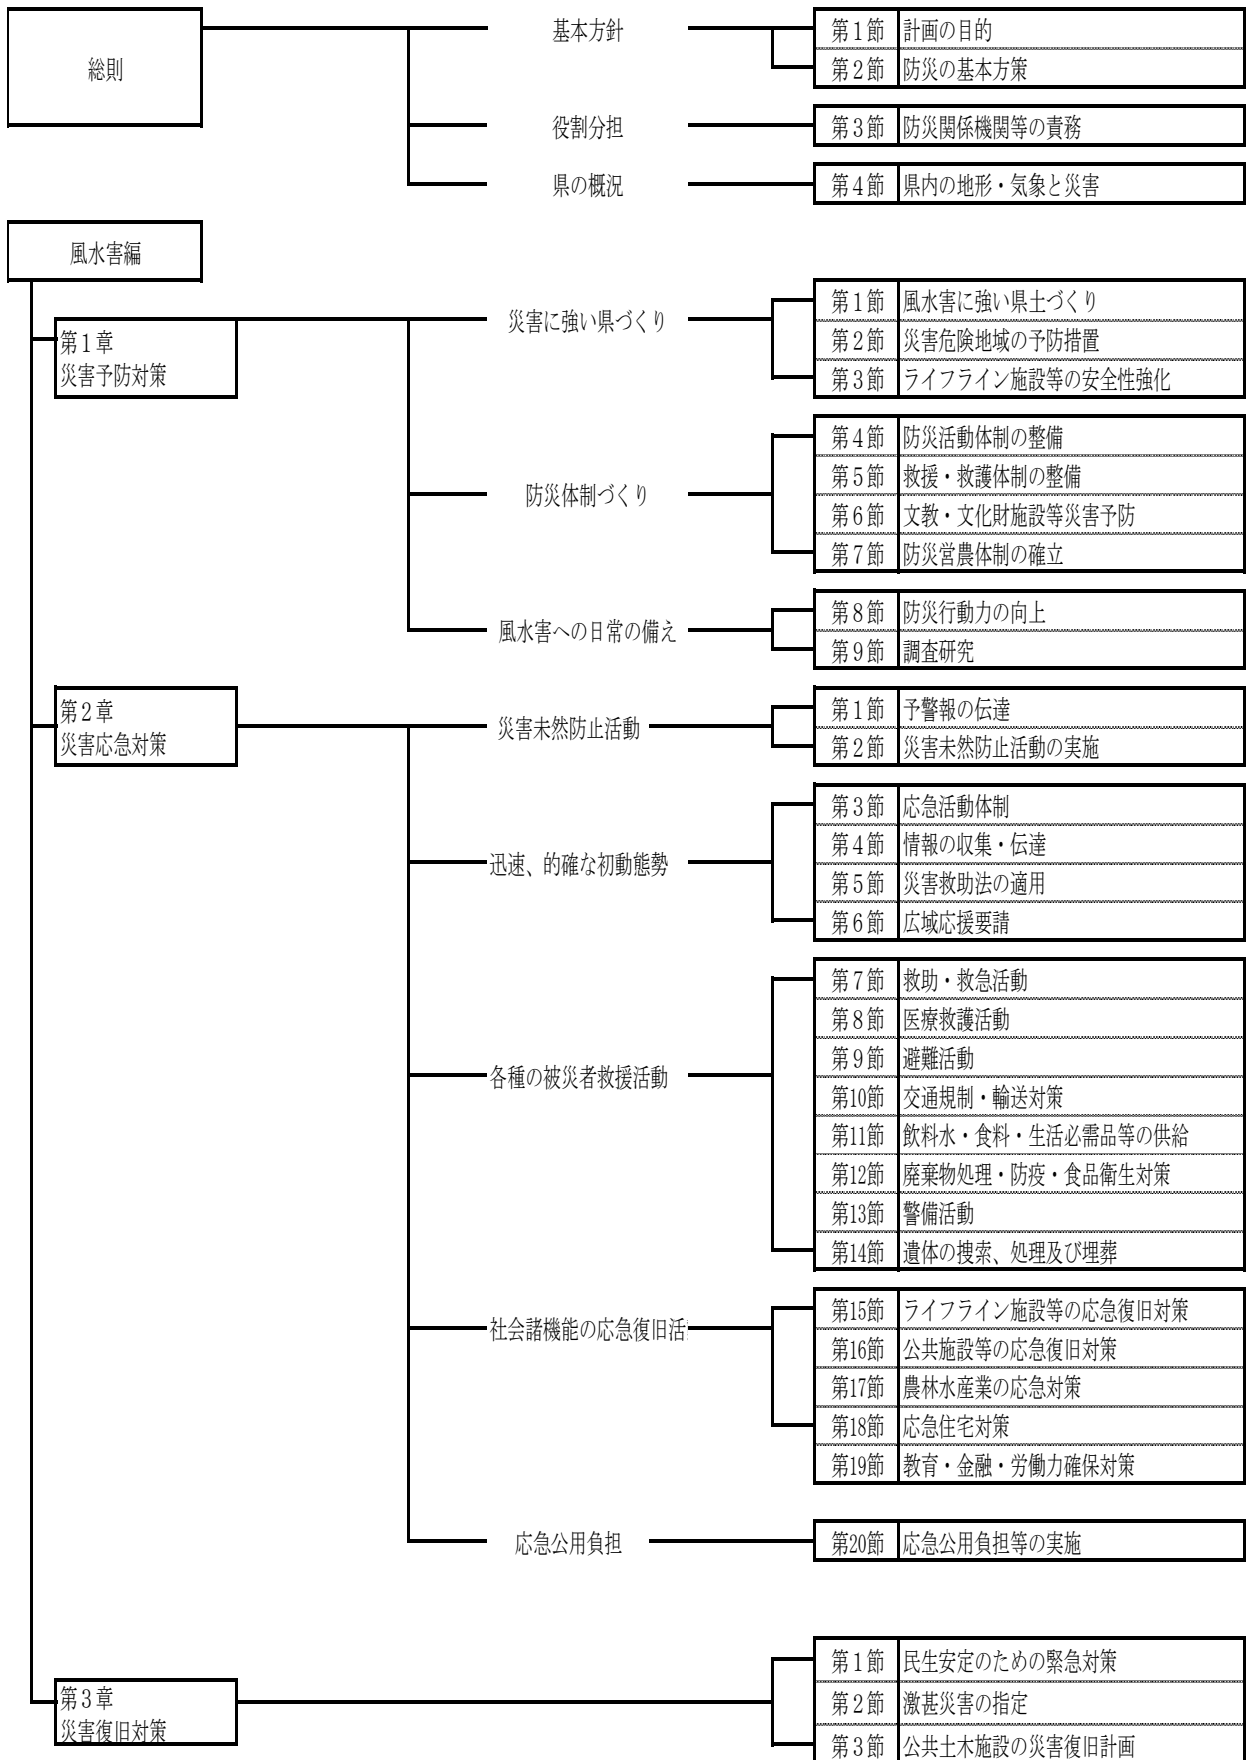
総則

基本方針

第１節 計画の目的
第２節 防災の基本方策

役割分担

第３節 防災関係機関等の責務

県の概況

第４節 県内の地形・気象と災害

風水害編

第１章
災害予防対策

災害に強い県づくり

第１節 風水害に強い県土づくり
第２節 災害危険地域の予防措置
第３節 ライフライン施設等の安全性強化

防災体制づくり

第４節 防災活動体制の整備
第５節 救援・救護体制の整備
第６節 文教・文化財施設等災害予防
第７節 防災営農体制の確立

風水害への日常の備え

第８節 防災行動力の向上
第９節 調査研究

第２章
災害応急対策

災害未然防止活動

第１節 予警報の伝達
第２節 災害未然防止活動の実施

迅速、的確な初動態勢

第３節 応急活動体制
第４節 情報の収集・伝達
第５節 災害救助法の適用
第６節 広域応援要請

各種の被災者救援活動

第７節 救助・救急活動
第８節 医療救護活動
第９節 避難活動
第10節 交通規制・輸送対策
第11節 飲料水・食料・生活必需品等の供給
第12節 廃棄物処理・防疫・食品衛生対策
第13節 警備活動
第14節 遺体の捜索、処理及び埋葬

社会諸機能の応急復旧活

第15節 ライフライン施設等の応急復旧対策
第16節 公共施設等の応急復旧対策
第17節 農林水産業の応急対策
第18節 応急住宅対策
第19節 教育・金融・労働力確保対策

応急公用負担

第20節 応急公用負担等の実施

第３章
災害復旧対策

第１節 民生安定のための緊急対策
第２節 激甚災害の指定
第３節 公共土木施設の災害復旧計画